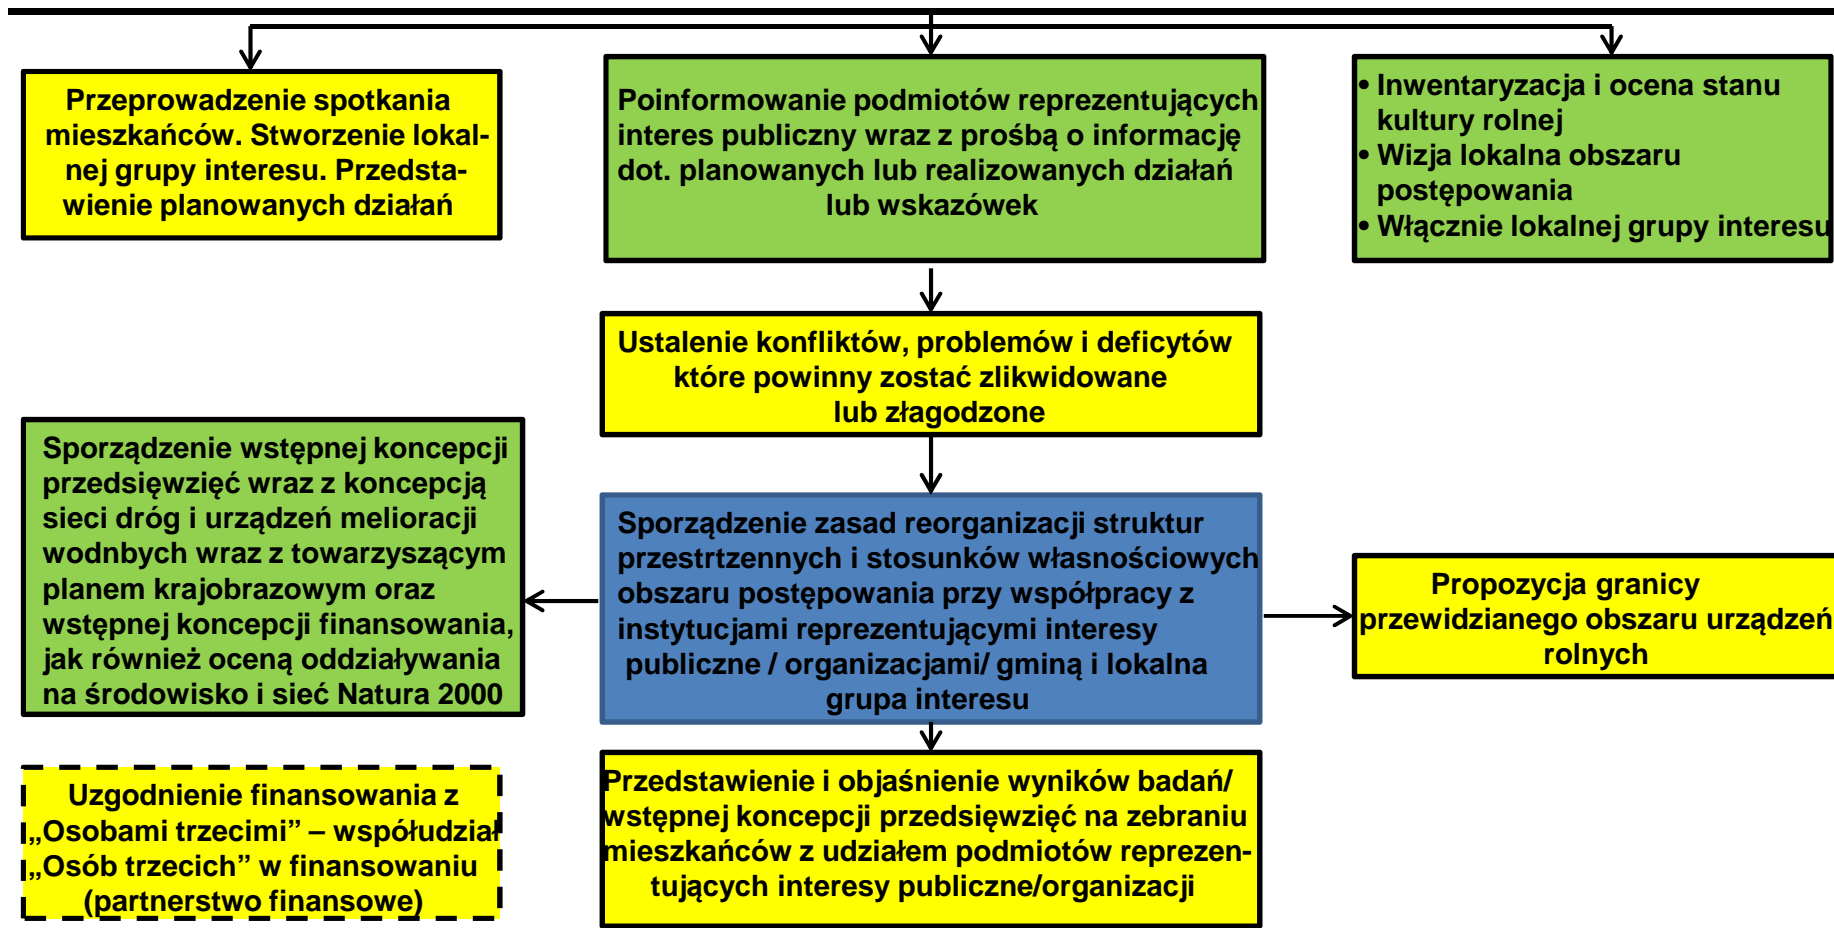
Przeprowadzenie spotkania mieszkańców. Stworzenie lokalnej grupy interesu. Przedstawienie planowanych działań

Poinformowanie podmiotów reprezentujących interes publiczny wraz z prośbą o informację dot. planowanych lub realizowanych działań lub wskazówek

• Inwentaryzacja i ocena stanu kultury rolnej
• Wizja lokalna obszaru postępowania
• Włącznie lokalnej grupy interesu

Ustalenie konfliktów, problemów i deficytów które powinny zostać zlikwidowane lub złagodzone

Sporządzenie wstępnej koncepcji przedsięwzięć wraz z koncepcją sieci dróg i urządzeń melioracji wodnbych wraz z towarzyszącym planem krajobrazowym oraz wstępnej koncepcji finansowania, jak również oceną oddziaływania na środowisko i sieć Natura 2000

Sporządzenie zasad reorganizacji struktur przestrtzennych i stosunków własnościowych obszaru postępowania przy współpracy z instytucjami reprezentującymi interesy publiczne / organizacjami/ gminą i lokalna grupa interesu

Propozycja granicy przewidzianego obszaru urządzeń rolnych

Uzgodnienie finansowania z „Osobami trzecimi” – współudział „Osób trzecich” w finansowaniu (partnerstwo finansowe)

Przedstawienie i objaśnienie wyników badań/ wstępnej koncepcji przedsięwzięć na zebraniu mieszkańców z udziałem podmiotów reprezentujących interesy publiczne/organizacji